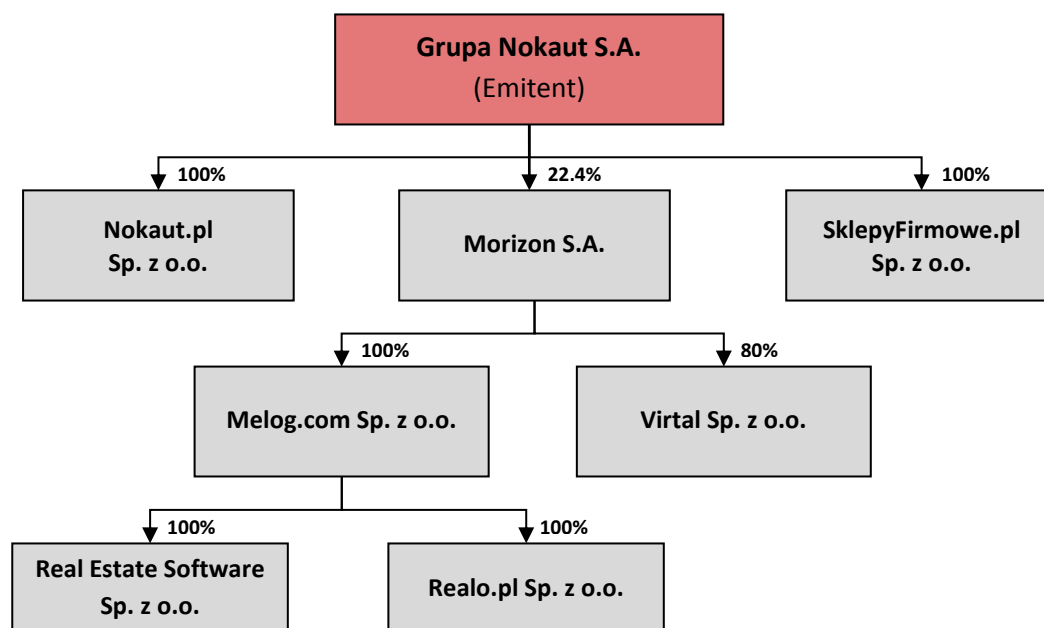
Grupa Nokaut S.A.
(Emitent)

100%
Nokaut.pl
Sp. z o.o.

22.4%
Morizon S.A.

100%
SklepyFirmowe.pl
Sp. z o.o.

100%
Melog.com Sp. z o.o.

80%
Virtal Sp. z o.o.

100%
Real Estate Software
Sp. z o.o.

100%
Realo.pl Sp. z o.o.